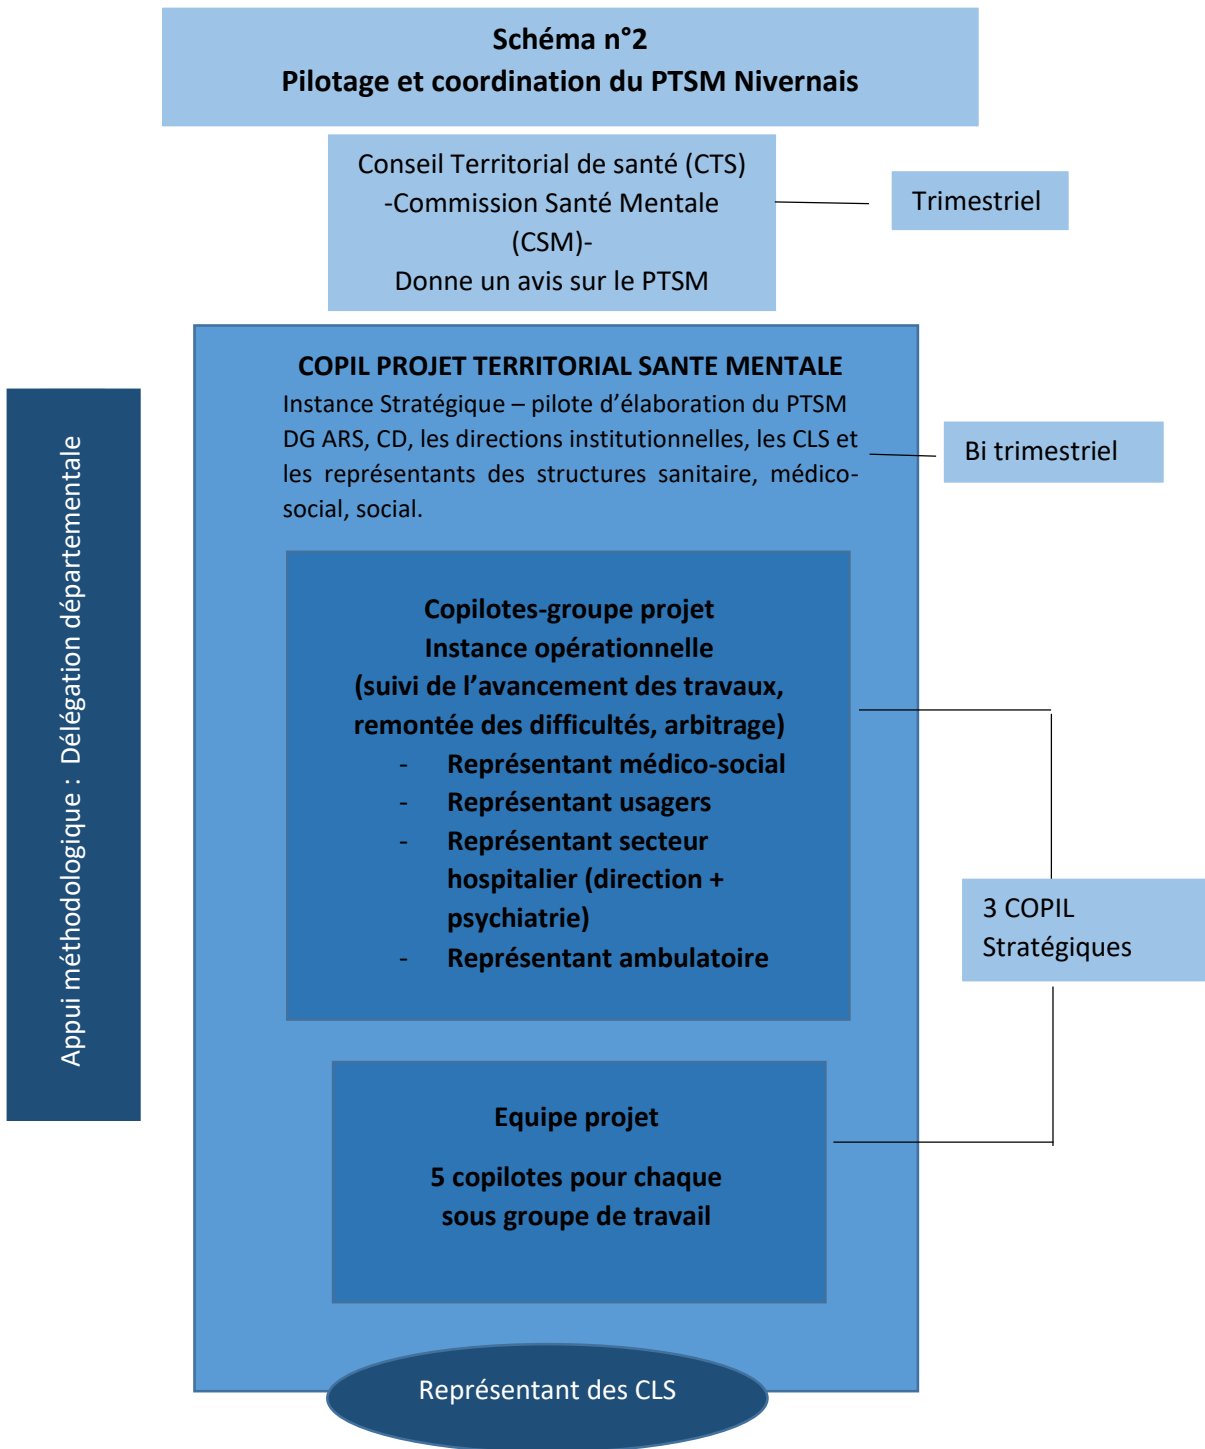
Schéma n°2
Pilotage et coordination du PTSM Nivernais

Conseil Territorial de santé (CTS)
-Commission Santé Mentale (CSM)-
Donne un avis sur le PTSM

Trimestriel

Appui méthodologique : Délégation départementale

COPIL PROJET TERRITORIAL SANTE MENTALE
Instance Stratégique – pilote d'élaboration du PTSM
DG ARS, CD, les directions institutionnelles, les CLS et les représentants des structures sanitaire, médico-social, social.

Bi trimestriel

Copilotes-groupe projet
Instance opérationnelle
(suivi de l'avancement des travaux, remontée des difficultés, arbitrage)
- Représentant médico-social
- Représentant usagers
- Représentant secteur hospitalier (direction + psychiatrie)
- Représentant ambulatoire

3 COPIL Stratégiques

Equipe projet

5 copilotes pour chaque sous groupe de travail

Représentant des CLS